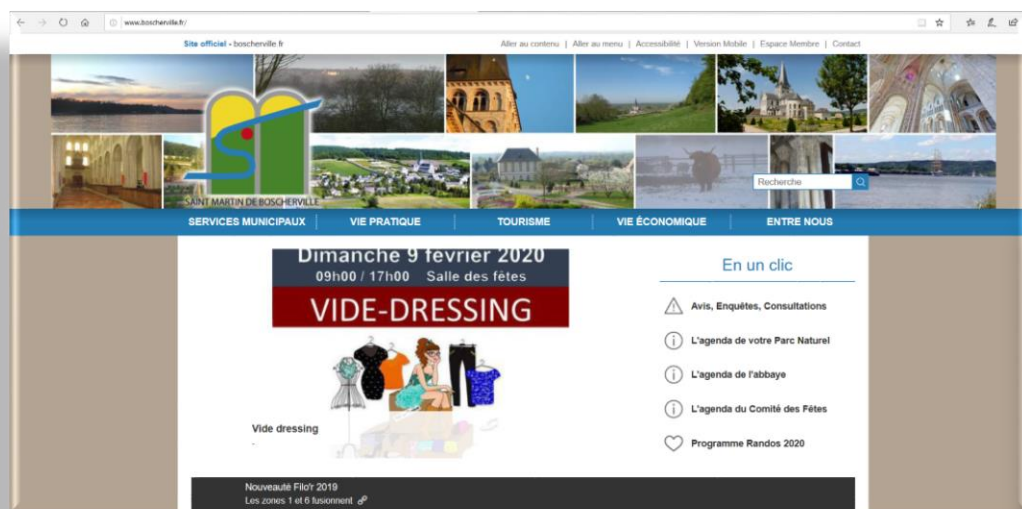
www.boscherville.fr/

Site officiel - boscherville.fr

Aller au contenu | Aller au menu | Accessibilité | Version Mobile | Espace Membre | Contact

SAINT MARTIN DE BOSCHERVILLE

Recherche

SERVICES MUNICIPAUX | VIE PRATIQUE | TOURISME | VIE ÉCONOMIQUE | ENTRE NOUS

Dimanche 9 février 2020
09h00 / 17h00 Salle des fêtes
VIDE-DRESSING

Vide dressing
-

En un clic

Avis, Enquêtes, Consultations

L'agenda de votre Parc Naturel

L'agenda de l'abbaye

L'agenda du Comité des Fêtes

Programme Randos 2020

Nouveauté Filo'r 2019
Les zones 1 et 6 fusionnent